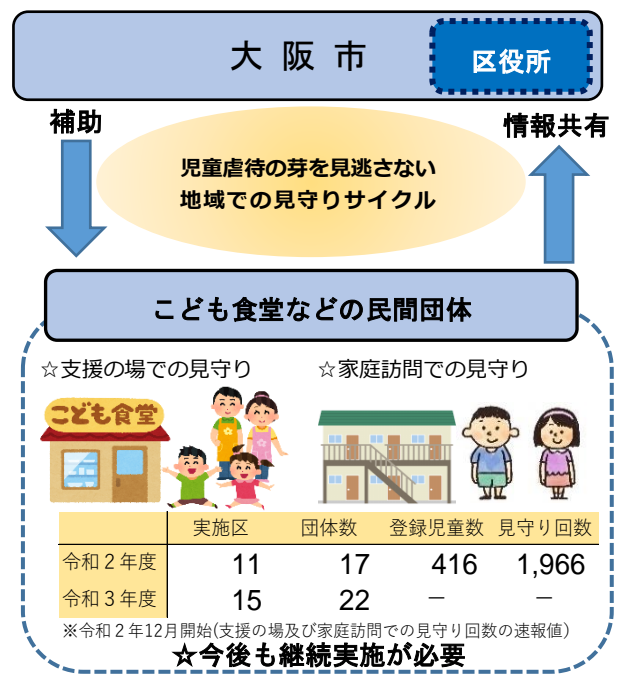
大阪市

区役所

補助

情報共有

児童虐待の芽を見逃さない
地域での見守りサイクル

こども食堂などの民間団体

☆支援の場での見守り

☆家庭訪問での見守り

こども食堂

| | 実施区 | 団体数 | 登録児童数 | 見守り回数 |
|---|---|---|---|---|
| 令和２年度 | 11 | 17 | 416 | 1,966 |
| 令和３年度 | 15 | 22 | ー | ー |

※令和２年12月開始(支援の場及び家庭訪問での見守り回数の速報値)

☆今後も継続実施が必要